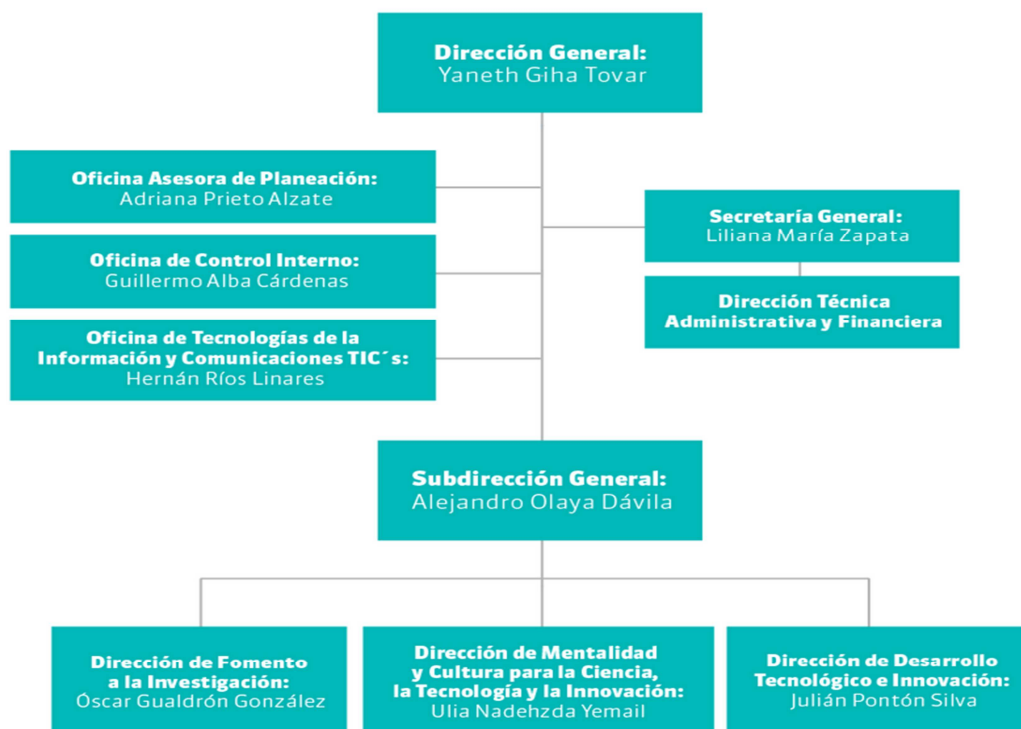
Dirección General:
Yaneth Giha Tovar

Oficina Asesora de Planeación:
Adriana Prieto Alzate

Oficina de Control Interno:
Guillermo Alba Cárdenas

Oficina de Tecnologías de la Información y Comunicaciones TIC´s:
Hernán Ríos Linares

Secretaría General:
Liliana María Zapata

Dirección Técnica Administrativa y Financiera

Subdirección General:
Alejandro Olaya Dávila

Dirección de Fomento a la Investigación:
Óscar Gualdrón González

Dirección de Mentalidad y Cultura para la Ciencia, la Tecnología y la Innovación:
Ulia Nadehzda Yemail

Dirección de Desarrollo Tecnológico e Innovación:
Julián Pontón Silva